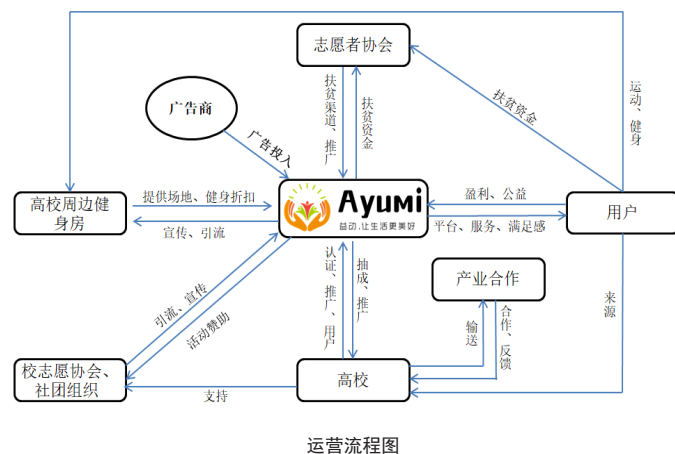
志愿者协会

广告商

广告投入

扶贫渠道、推广

扶贫资金

扶贫资金

运动、健身

高校周边健身房

提供场地、健身折扣

宣传、引流

Ayumi

益动，让生活更美好

盈利、公益

平台、服务、满足感

用户

引流、宣传

活动赞助

认证、推广、用户

抽成、推广

产业合作

输送

合作、反馈

来源

校志愿协会、社团组织

支持

高校

运营流程图